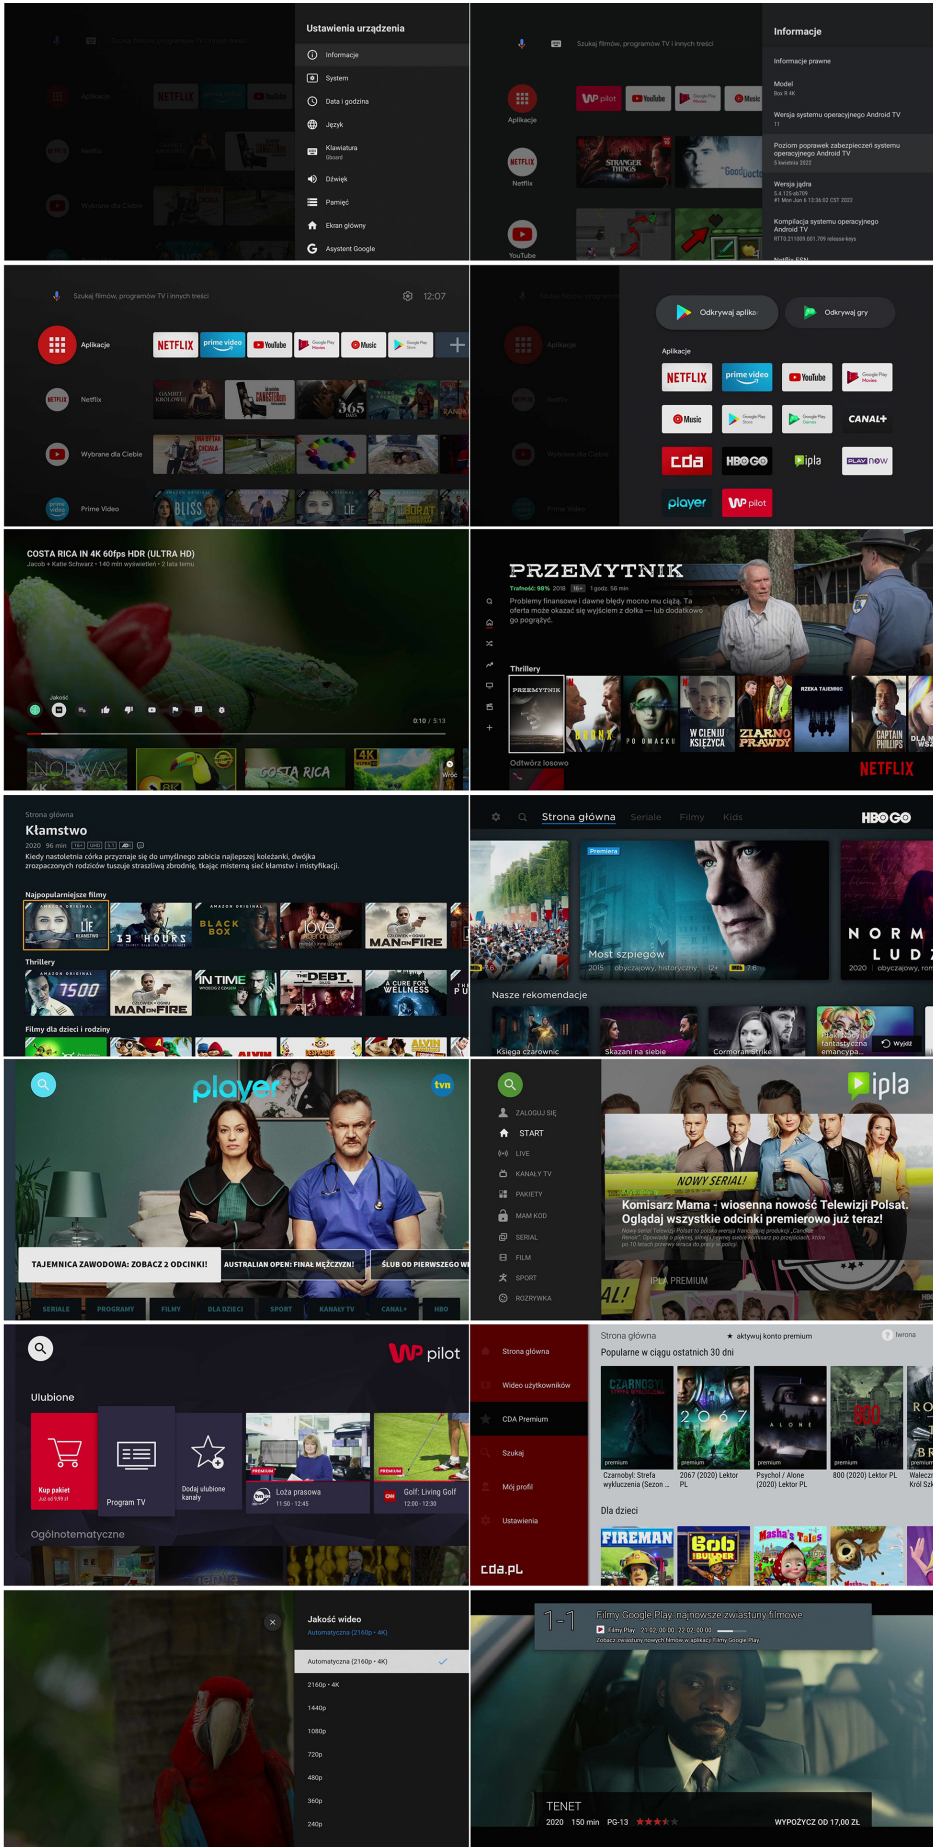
Ustawienia urządzenia
Informacje
System
Data i godzina
Język
Klawiatura
Gboard
Dźwięk
Pamięć
Ekran główny
Asystent Google

Szukaj filmów, programów TV i innych treści
Aplikacje
Netflix
YouTube
Informacje
Informacje prawne
Model
Box R 4K
Wersja systemu operacyjnego Android TV
11
Poziom poprawek zabezpieczeń systemu operacyjnego Android TV
5 kwietnia 2022
Wersja jądra
Kompilacja systemu operacyjnego Android TV

Szukaj filmów, programów TV i innych treści
12:07
Aplikacje
NETFLIX
prime video
YouTube
Music
Netflix
Wybrane dla Ciebie
Prime Video
365 DAYS
BLISS

Odkrywaj aplikacje
Odkrywaj gry
Aplikacje
NETFLIX
prime video
YouTube
Google Play Movies
Music
CANAL+
cda
HBO GO
ipla
PLAY now
player
WP pilot

COSTA RICA IN 4K 60fps HDR (ULTRA HD)
Jacob + Katie Schwarz • 140 mln wyświetleń • 2 lata temu
Jakość
0:10 / 5:13
NORWAY
COSTA RICA

PRZEMYTNIK
Trafność: 98% 2018 16+ 1 godz. 56 min
Problemy finansowe i dawne błędy mocno mu ciążą. Ta oferta może okazać się wyjściem z dołka — lub dodatkowo go pogrążyć.
Thrillery
PRZEMYTNIK
W CIENIU KSIĘŻYCA
ZIARNO PRAWDY
CAPTAIN PHILLIPS
Odtwórz losowo
NETFLIX

Strona główna
Kłamstwo
2020 96 min 16+ UHD
Kiedy nastoletnia córka przyznaje się do umyślnego zabicia najlepszej koleżanki, dwójka zrozpaczonych rodziców tuszuje straszliwą zbrodnię, tkając misterną sieć kłamstw i mistyfikacji.
Najpopularniejsze filmy
LIE
13 HOURS
BLACK BOX
love
MAN ON FIRE
Thrillery
7500
MAN ON FIRE
IN TIME
THE DEBT
A CURE FOR WELLNESS
Filmy dla dzieci i rodziny

Strona główna
Seriale
Filmy
Kids
HBO GO
Premiera
Most szpiegów
2015 obyczajowy, historyczny 12+ 7.6
NORM LUD
2020 obyczajowy, rom
Nasze rekomendacje
Księga czarownic
Skazani na siebie
Cormoran Strike
fantastyczna emancypa
Wyjdź

player
tvn
TAJEMNICA ZAWODOWA: ZOBACZ 2 ODCINKI!
AUSTRALIAN OPEN: FINAŁ MĘŻCZYZN!
ŚLUB OD PIERWSZEGO WI
SERIALE
PROGRAMY
FILMY
DLA DZIECI
SPORT
KANAŁY TV
CANAL+
HBO

ZALOGUJ SIĘ
START
LIVE
KANAŁY TV
PAKIETY
MAM KOD
SERIAL
FILM
SPORT
ROZRYWKA
ipla
NOWY SERIAL!
Komisarz Mama - wiosenna nowość Telewizji Polsat. Oglądaj wszystkie odcinki premierowo już teraz!
IPLA PREMIUM

WP pilot
Ulubione
Kup pakiet
Program TV
Dodaj ulubione kanały
Loża prasowa
11:50 - 12:45
Golf: Living Golf
12:00 - 12:30
Ogólnotematyczne

Strona główna
Wideo użytkowników
CDA Premium
Szukaj
Mój profil
Ustawienia
cda.pl
Strona główna
aktywuj konto premium
Popularne w ciągu ostatnich 30 dni
Czarnobyl: Strefa wykluczenia (Sezon ...
2067 (2020) Lektor PL
Psychol / Alone (2020) Lektor PL
800 (2020) Lektor PL
Dla dzieci
FIREMAN
Bob Budowniczy
Masha's Tales

Jakość wideo
Automatyczna (2160p • 4K)
Automatyczna (2160p • 4K)
2160p • 4K
1440p
1080p
720p
480p
360p
240p

Filmy Google Play: najnowsze zwiastuny filmowe
TENET
2020 150 min PG-13
WYPOŻYCZ OD 17,00 ZŁ